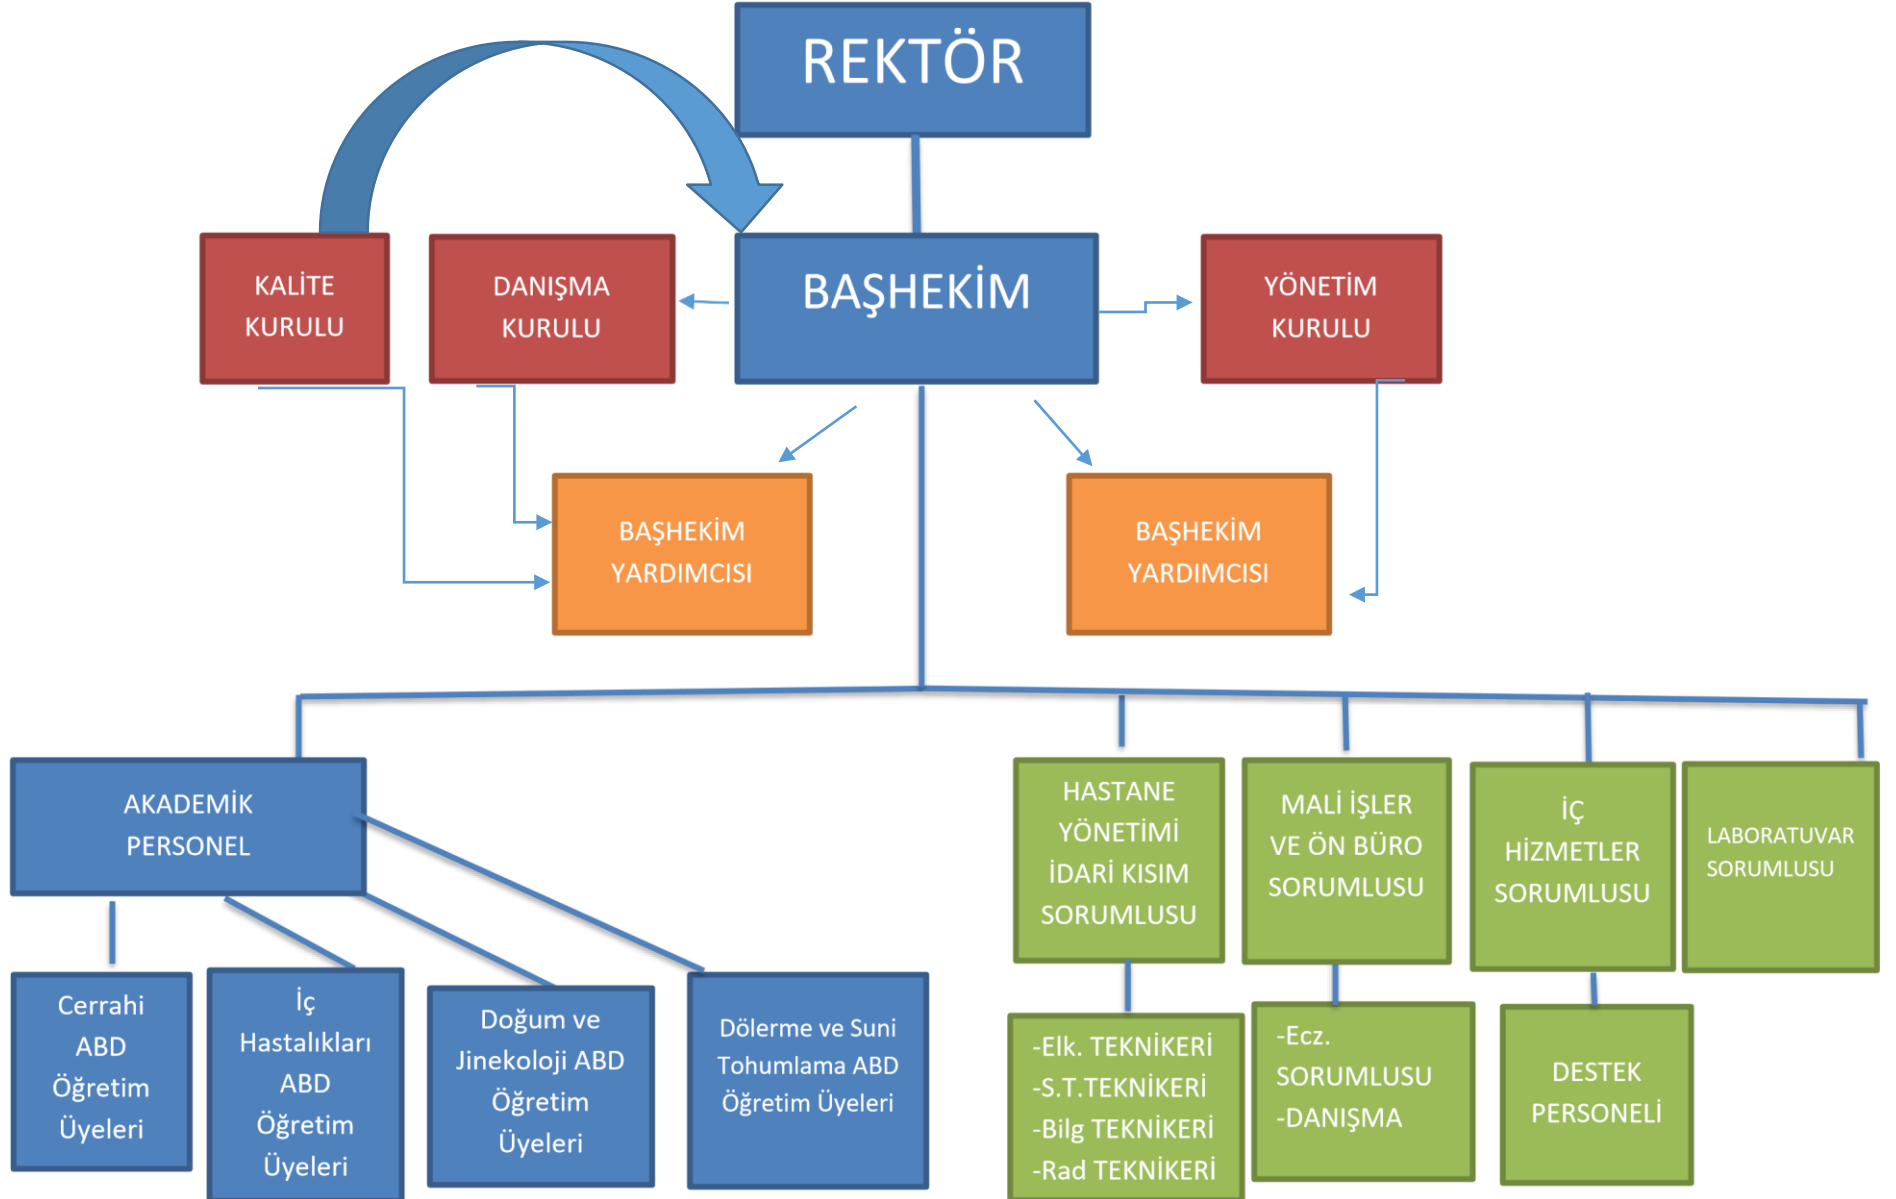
REKTÖR

KALİTE KURULU

DANIŞMA KURULU

BAŞHEKİM

YÖNETİM KURULU

BAŞHEKİM YARDIMCISI

BAŞHEKİM YARDIMCISI

AKADEMİK PERSONEL

HASTANE YÖNETİMİ İDARİ KISIM SORUMLUSU

MALİ İŞLER VE ÖN BÜRO SORUMLUSU

İÇ HİZMETLER SORUMLUSU

LABORATUVAR SORUMLUSU

Cerrahi ABD Öğretim Üyeleri

İç Hastalıkları ABD Öğretim Üyeleri

Doğum ve Jinekoloji ABD Öğretim Üyeleri

Dölerme ve Suni Tohumlama ABD Öğretim Üyeleri

-Elk. TEKNİKERİ
-S.T.TEKNİKERİ
-Bilg TEKNİKERİ
-Rad TEKNİKERİ

-Ecz. SORUMLUSU
-DANIŞMA

DESTEK PERSONELİ